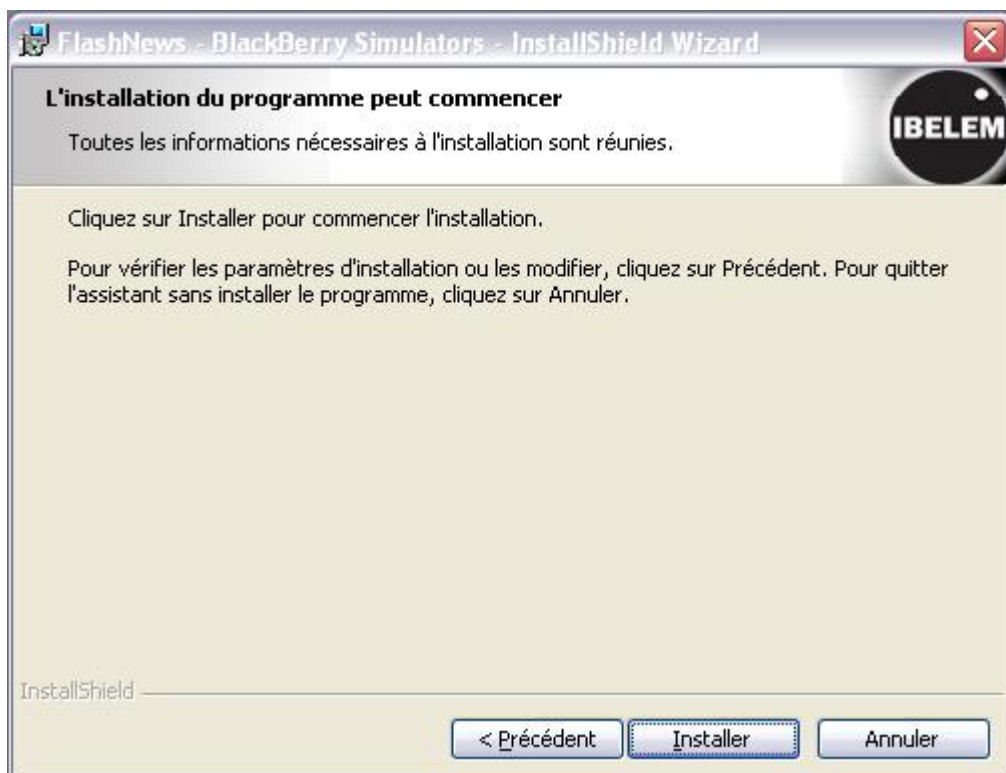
FlashNews - BlackBerry Simulators - InstallShield Wizard

L'installation du programme peut commencer

Toutes les informations nécessaires à l'installation sont réunies.

IBELEM

Cliquez sur Installer pour commencer l'installation.

Pour vérifier les paramètres d'installation ou les modifier, cliquez sur Précédent. Pour quitter l'assistant sans installer le programme, cliquez sur Annuler.

InstallShield

< Précédent

Installer

Annuler